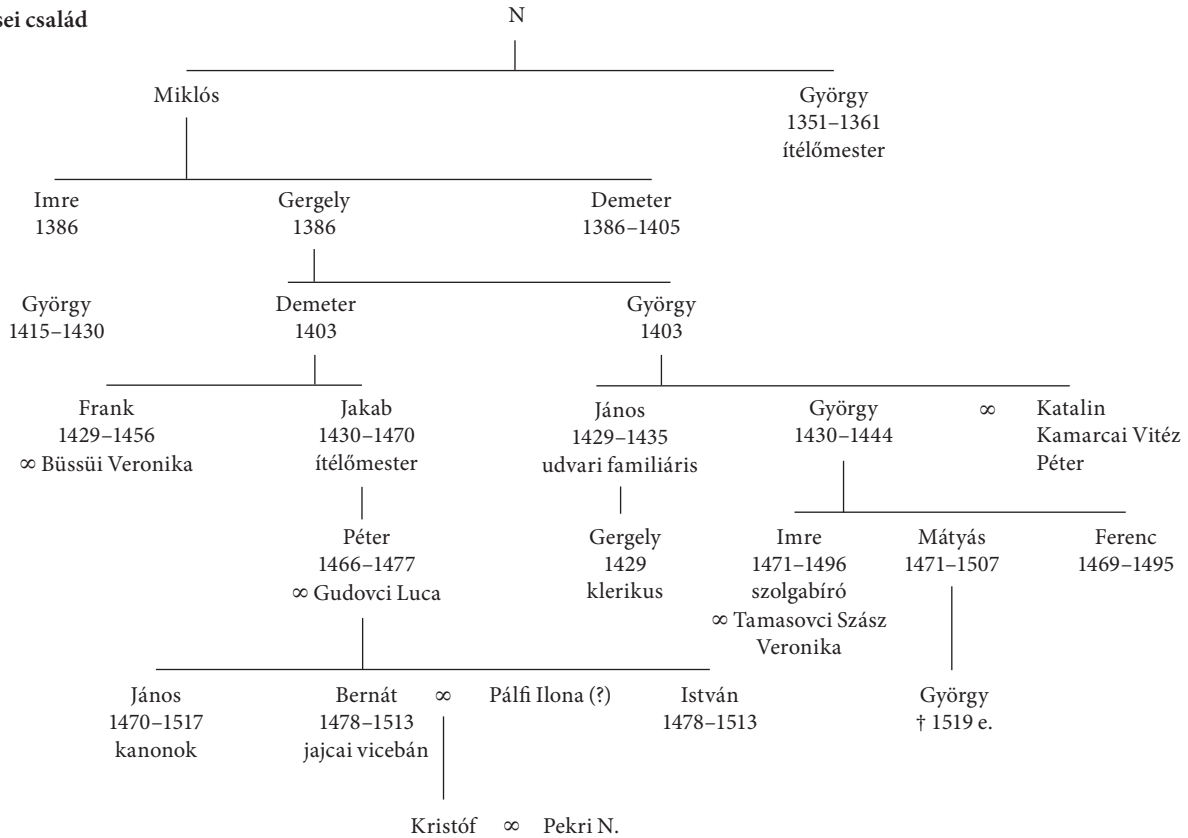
sei család

N

Miklós

György
1351–1361
ítélőmester

Imre
1386

Gergely
1386

Demeter
1386–1405

György
1415–1430

Demeter
1403

György
1403

Frank
1429–1456
∞ Büssüi Veronika

Jakab
1430–1470
ítélőmester

János
1429–1435
udvari familiáris

György
1430–1444

∞

Katalin
Kamarcai Vitéz
Péter

Péter
1466–1477
∞ Gudovci Luca

Gergely
1429
klerikus

Imre
1471–1496
szolgabíró
∞ Tamasovci Szász
Veronika

Mátyás
1471–1507

Ferenc
1469–1495

János
1470–1517
kanonok

Bernát
1478–1513
jajcai vicebán

∞

Pálfi Ilona (?)

István
1478–1513

György
† 1519 e.

Kristóf ∞ Pekri N.